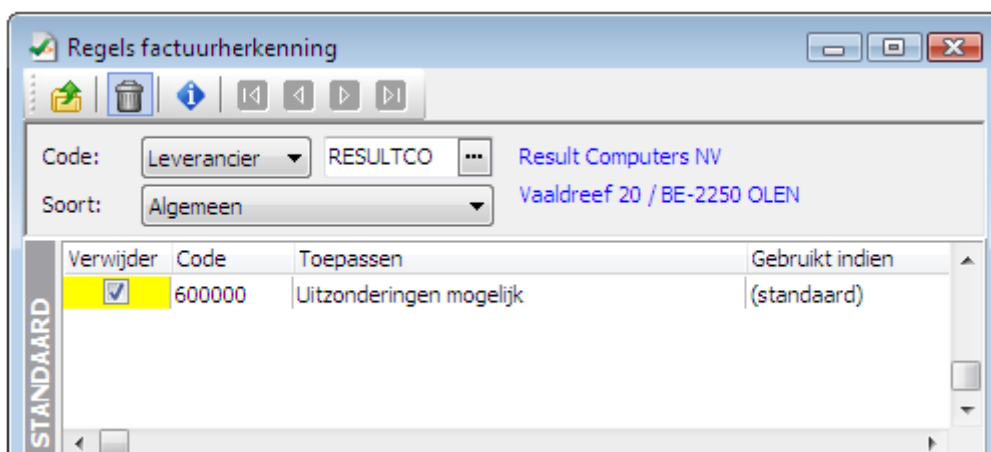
Regels factuurherkenning

Code: Leverancier RESULTCO ... Result Computers NV
Soort: Algemeen Vaaldreef 20 / BE-2250 OLEN

STANDAARD

| Verwijder | Code | Toepassen | Gebruikt indien |
|---|---|---|---|
| ☑ | 600000 | Uitzonderingen mogelijk | (standaard) |